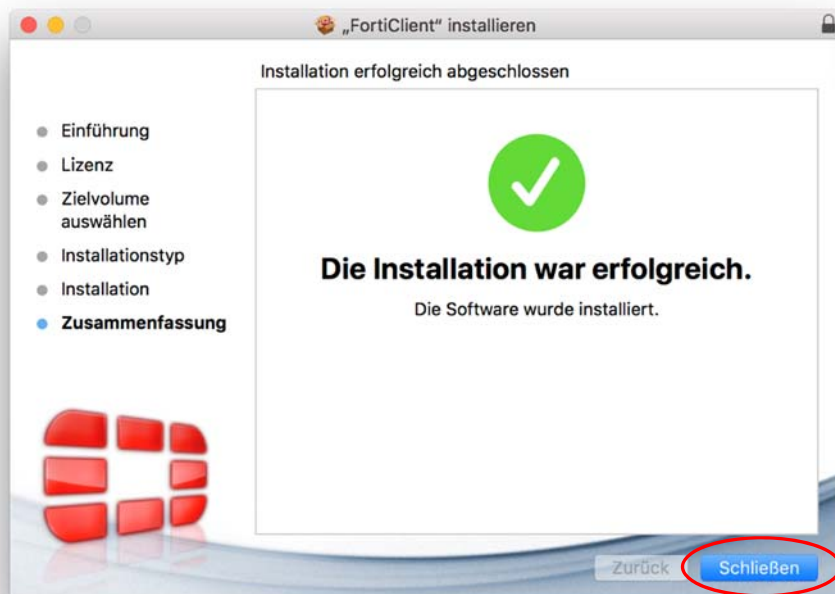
„FortiClient“ installieren

Installation erfolgreich abgeschlossen

Einführung
Lizenz
Zielvolume auswählen
Installationstyp
Installation
Zusammenfassung

Die Installation war erfolgreich.

Die Software wurde installiert.

Zurück
Schließen